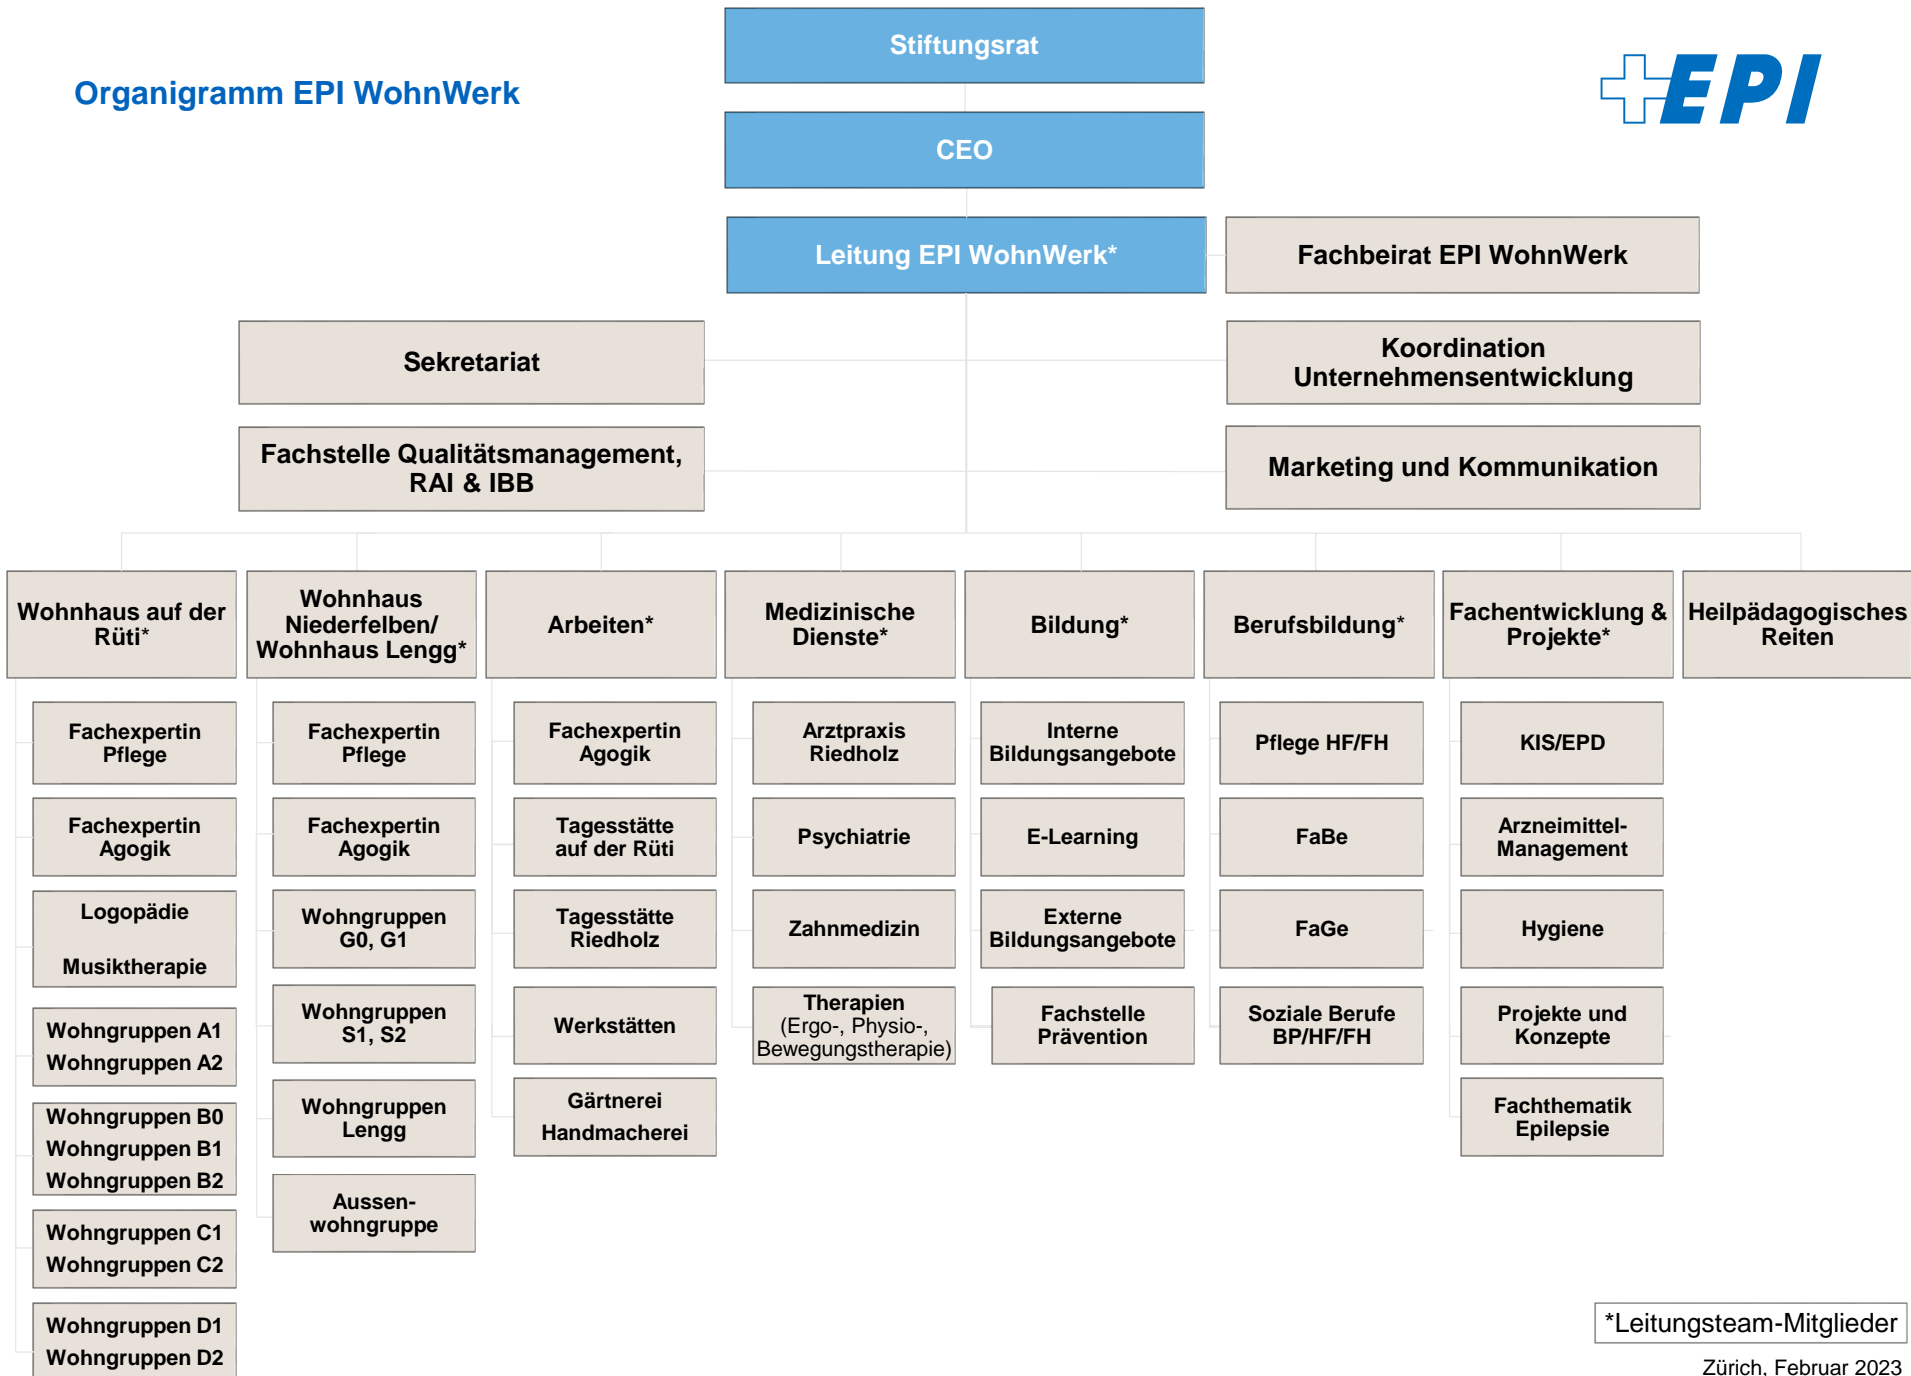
Organigramm EPI WohnWerk

EPI

Stiftungsrat

CEO

Leitung EPI WohnWerk*

Fachbeirat EPI WohnWerk

Sekretariat

Koordination Unternehmensentwicklung

Fachstelle Qualitätsmanagement, RAI & IBB

Marketing und Kommunikation

Wohnhaus auf der Rüti*

Fachexpertin Pflege

Fachexpertin Agogik

Logopädie

Musiktherapie

Wohngruppen A1
Wohngruppen A2

Wohngruppen B0
Wohngruppen B1
Wohngruppen B2

Wohngruppen C1
Wohngruppen C2

Wohngruppen D1
Wohngruppen D2

Wohnhaus Niederfelben/ Wohnhaus Lengg*

Fachexpertin Pflege

Fachexpertin Agogik

Wohngruppen G0, G1

Wohngruppen S1, S2

Wohngruppen Lengg

Aussenwohngruppe

Arbeiten*

Fachexpertin Agogik

Tagesstätte auf der Rüti

Tagesstätte Riedholz

Werkstätten

Gärtnerei
Handmacherei

Medizinische Dienste*

Arztpraxis Riedholz

Psychiatrie

Zahnmedizin

Therapien (Ergo-, Physio-, Bewegungstherapie)

Bildung*

Interne Bildungsangebote

E-Learning

Externe Bildungsangebote

Fachstelle Prävention

Berufsbildung*

Pflege HF/FH

FaBe

FaGe

Soziale Berufe BP/HF/FH

Fachentwicklung & Projekte*

KIS/EPD

Arzneimittel-Management

Hygiene

Projekte und Konzepte

Fachthematik Epilepsie

Heilpädagogisches Reiten

*Leitungsteam-Mitglieder

Zürich, Februar 2023